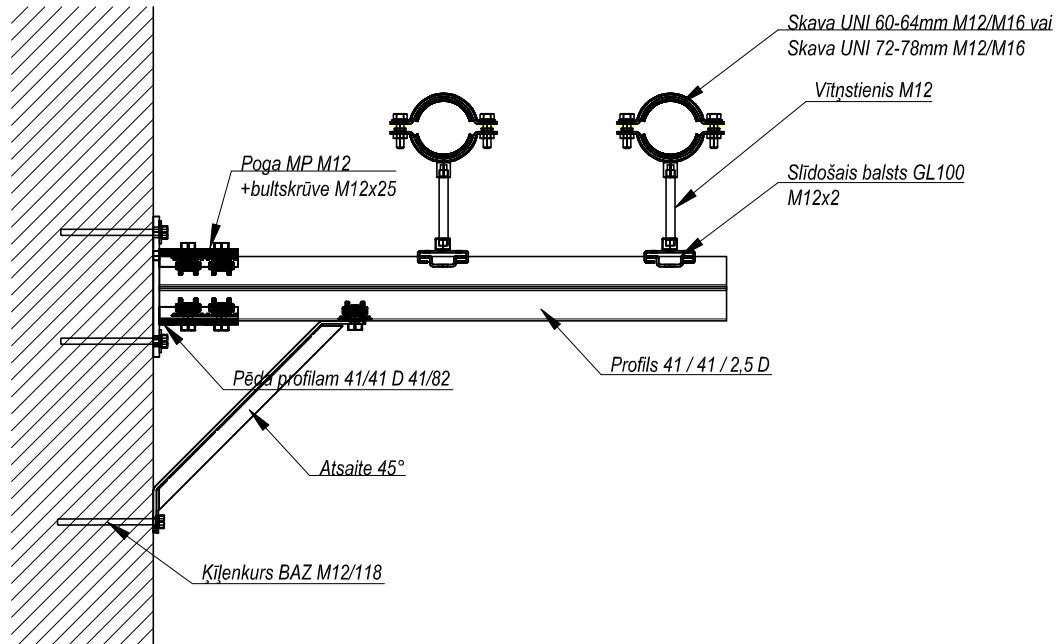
Skava UNI 60-64mm M12/M16 vai
Skava UNI 72-78mm M12/M16

Vītņstienis M12

Poga MP M12
+bultskrūve M12x25

Slīdošais balsts GL100
M12x2

Pēda profilam 41/41 D 41/82

Profils 41 / 41 / 2,5 D

Atsaite 45°

Ķīļenkurs BAZ M12/118